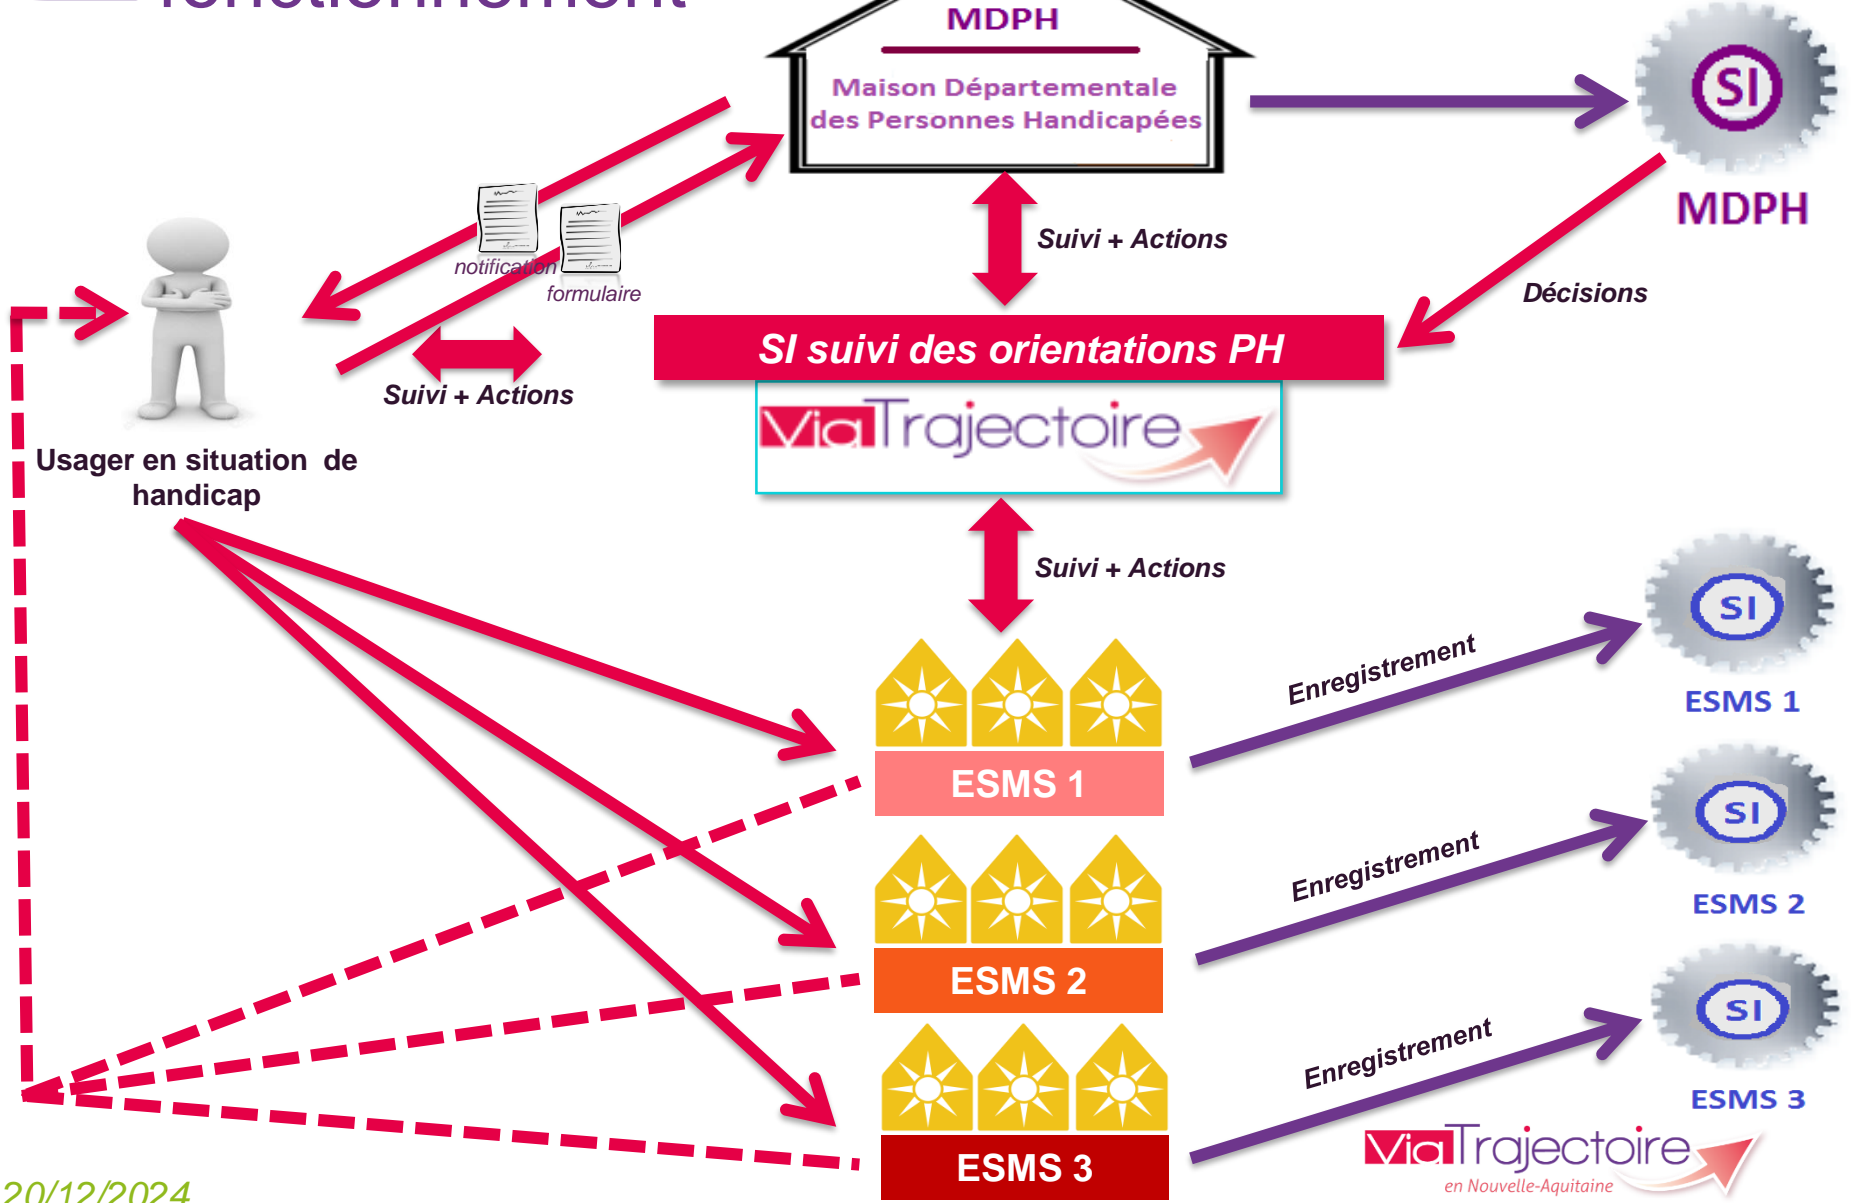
fonctionnement

MDPH

Maison Départementale des Personnes Handicapées

SI

MDPH

Suivi + Actions

Décisions

notification

formulaire

Suivi + Actions

SI suivi des orientations PH

ViaTrajectoire

Usager en situation de handicap

Suivi + Actions

Enregistrement

SI

ESMS 1

ESMS 1

Enregistrement

SI

ESMS 2

ESMS 2

Enregistrement

SI

ESMS 3

ESMS 3

ViaTrajectoire

en Nouvelle-Aquitaine

20/12/2024